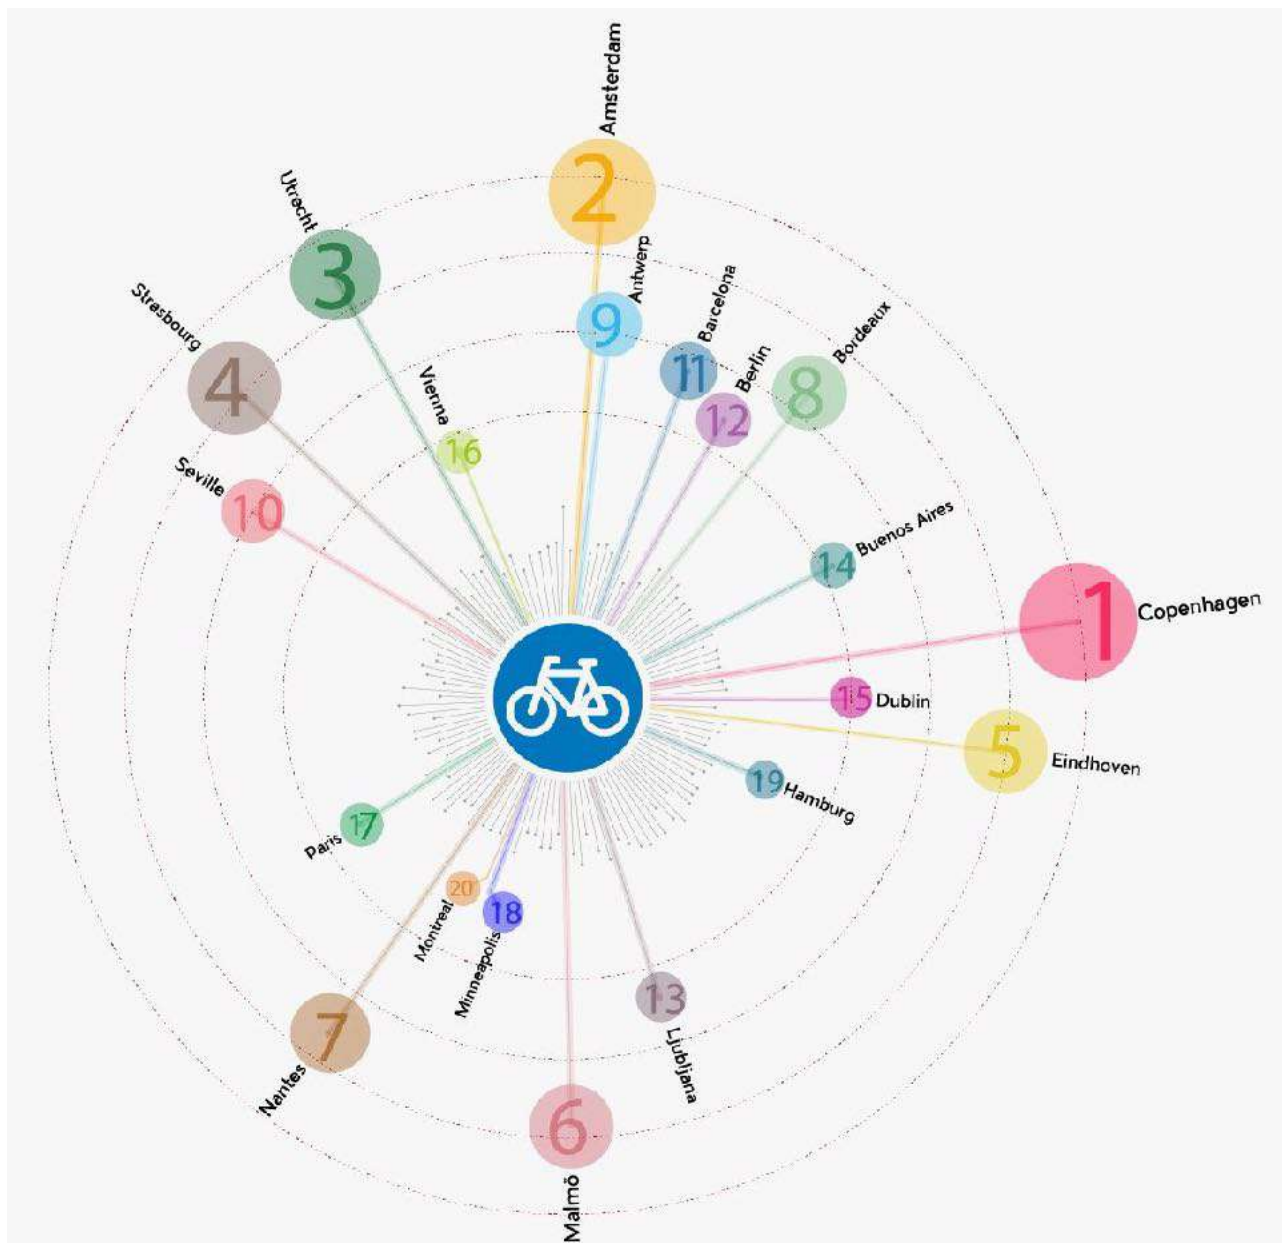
2
Amsterdam
3
Utrecht
9
Antwerp
11
Barcelona
12
Berlin
8
Bordeaux
4
Strasbourg
16
Vienna
10
Seville
14
Buenos Aires
1
Copenhagen
15
Dublin
5
Eindhoven
19
Hamburg
17
Paris
20
Montreal
18
Minneapolis
13
Ljubljana
7
Nantes
6
Malmö